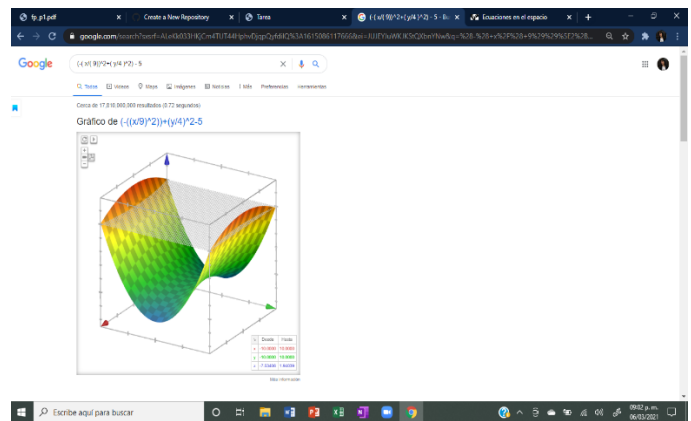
tp_p1.pdf | Create a New Repository | Tarea | -(-(x/(9)^2+(y/4)^2) - 5 - Bu | Ecuaciones en el espacio

google.com/search?sxsrf=ALeKk033HQCm4TUT44Htp...

Google

-(-(x/(9)^2+(y/4)^2) - 5

Todos | Videos | Mapas | Imágenes | Noticias | Más | Preferencias | Herramientas

Cerca de 17.010.000.000 resultados (0,72 segundos)

Gráfico de -((x/9)^2)+(y/4)^2-5

| | Desde | Hasta |
|---|---|---|
| x | -10.0000 | 10.0000 |
| y | -10.0000 | 10.0000 |
| z | -7.23400 | 1.64259 |

Más información

Escribe aquí para buscar

09:02 p. m.
06/03/2021